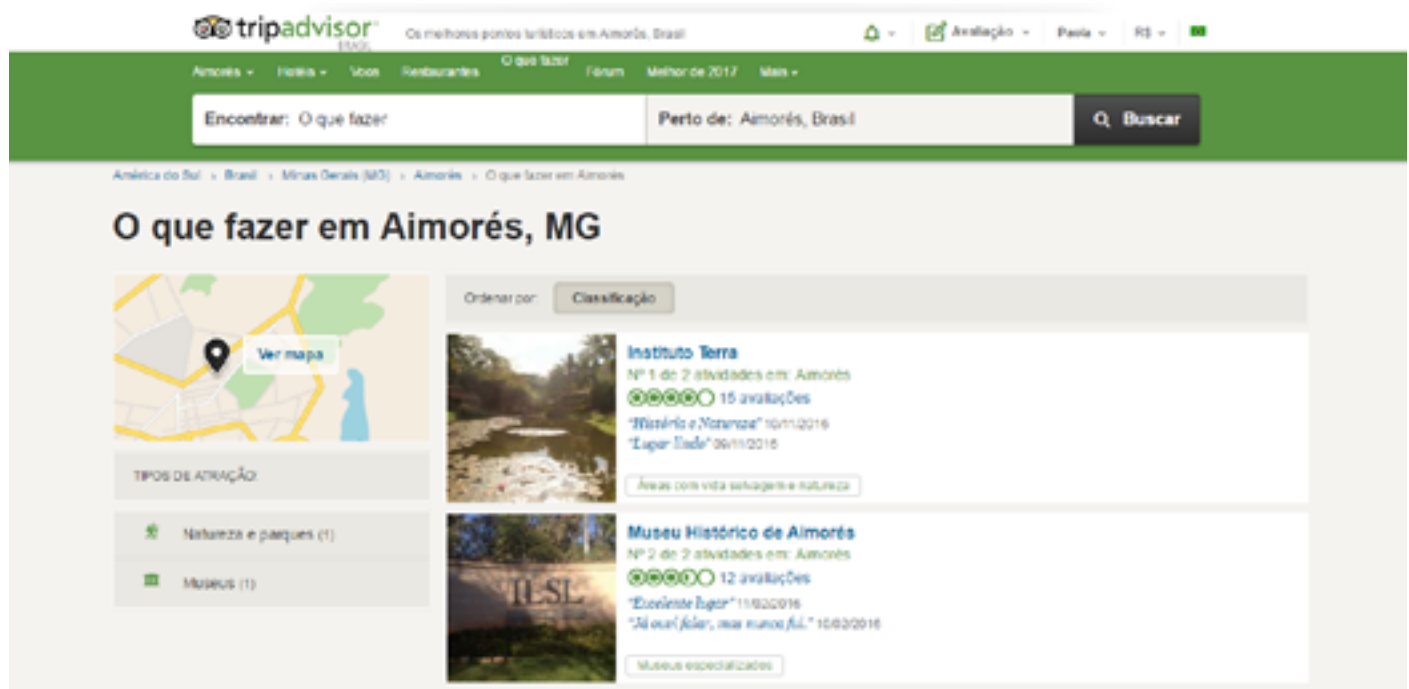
tripadvisor BRASIL

Os melhores pontos turísticos em Aimorés, Brasil

Avaliação ▾ Paola ▾ R$ ▾

Aimorés ▾ Hotéis ▾ Voos Restaurantes O que fazer Fórum Melhor de 2017 Mais ▾

Encontrar: O que fazer

Perto de: Aimorés, Brasil

Buscar

América do Sul › Brasil › Minas Gerais (MG) › Aimorés › O que fazer em Aimorés

O que fazer em Aimorés, MG

Ver mapa

TIPOS DE ATRAÇÃO

Natureza e parques (1)

Museus (1)

Ordenar por: Classificação

Instituto Terra
Nº 1 de 2 atividades em Aimorés
15 avaliações
"História e Natureza" 10/11/2016
"Lugar lindo" 09/11/2016
Áreas com vida selvagem e natureza

Museu Histórico de Aimorés
Nº 2 de 2 atividades em Aimorés
12 avaliações
"Excelente lugar" 11/02/2016
"Já ouvi falar, mas nunca fui." 10/02/2016
Museus especializados

IESL